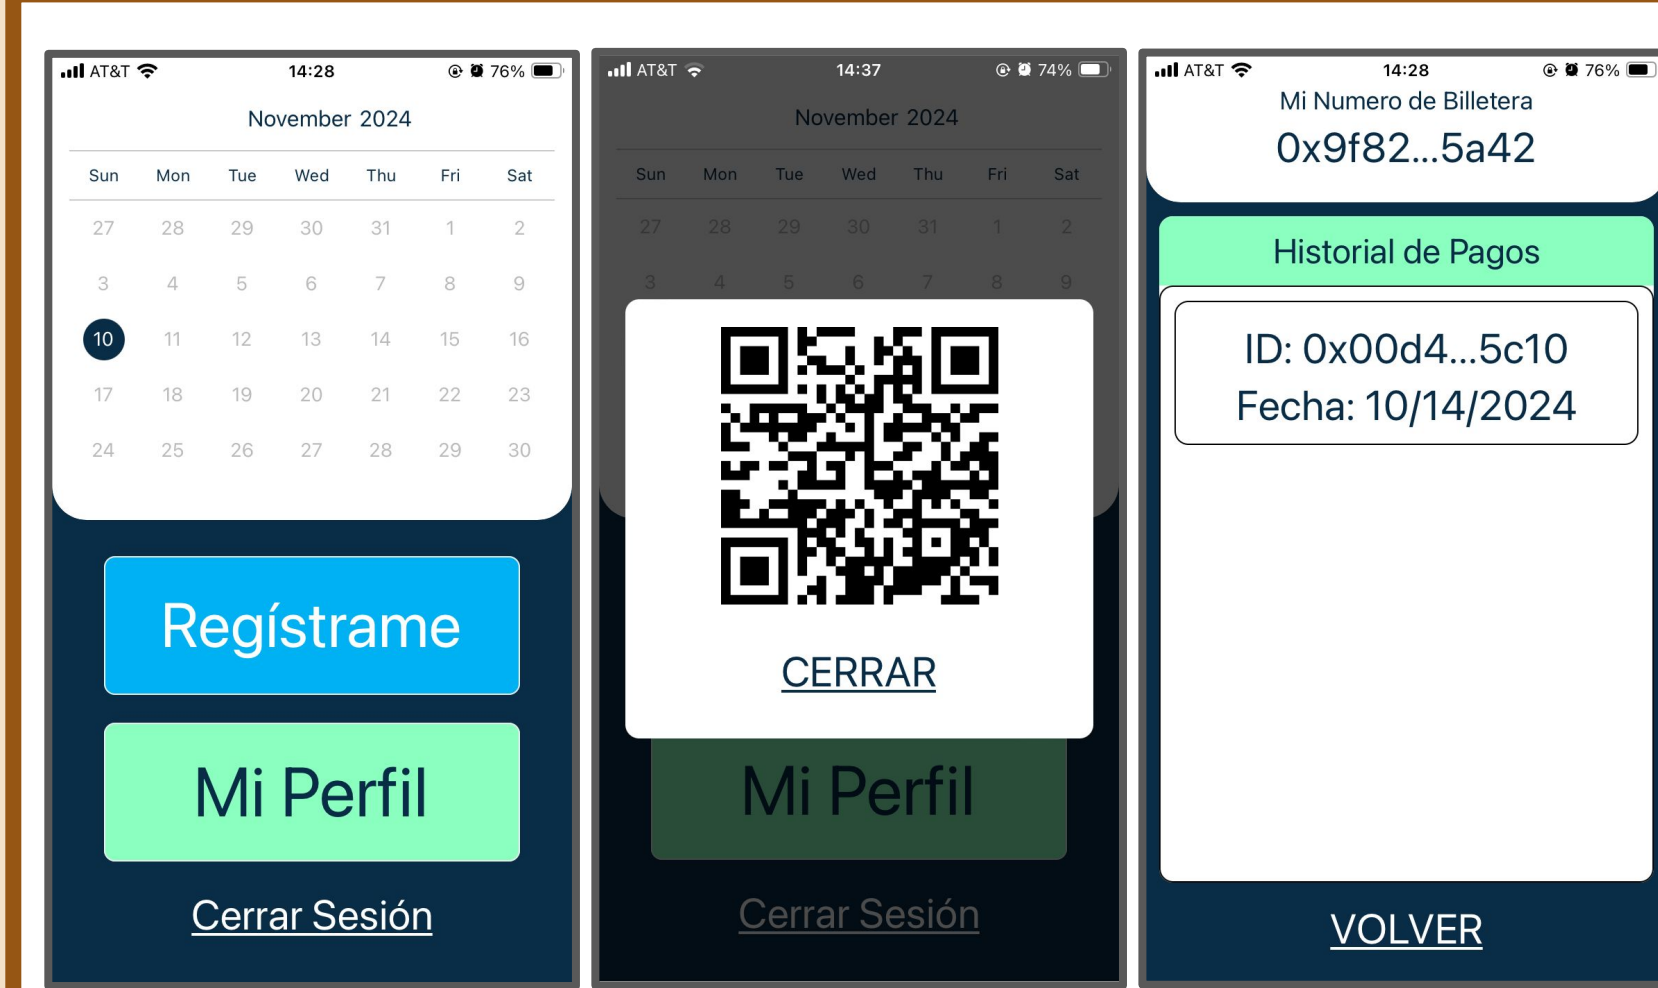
AT&T 14:28 76%

November 2024

| Sun | Mon | Tue | Wed | Thu | Fri | Sat |
|---|---|---|---|---|---|---|
| 27 | 28 | 29 | 30 | 31 | 1 | 2 |
| 3 | 4 | 5 | 6 | 7 | 8 | 9 |
| 10 | 11 | 12 | 13 | 14 | 15 | 16 |
| 17 | 18 | 19 | 20 | 21 | 22 | 23 |
| 24 | 25 | 26 | 27 | 28 | 29 | 30 |

Regístrame

Mi Perfil

Cerrar Sesión

AT&T 14:37 74%

November 2024

| Sun | Mon | Tue | Wed | Thu | Fri | Sat |
|---|---|---|---|---|---|---|
| 27 | 28 | 29 | 30 | 31 | 1 | 2 |
| 3 | 4 | 5 | 6 | 7 | 8 | 9 |

CERRAR

Mi Perfil

Cerrar Sesión

AT&T 14:28 76%

Mi Numero de Billetera

0x9f82...5a42

Historial de Pagos

ID: 0x00d4...5c10
Fecha: 10/14/2024

VOLVER